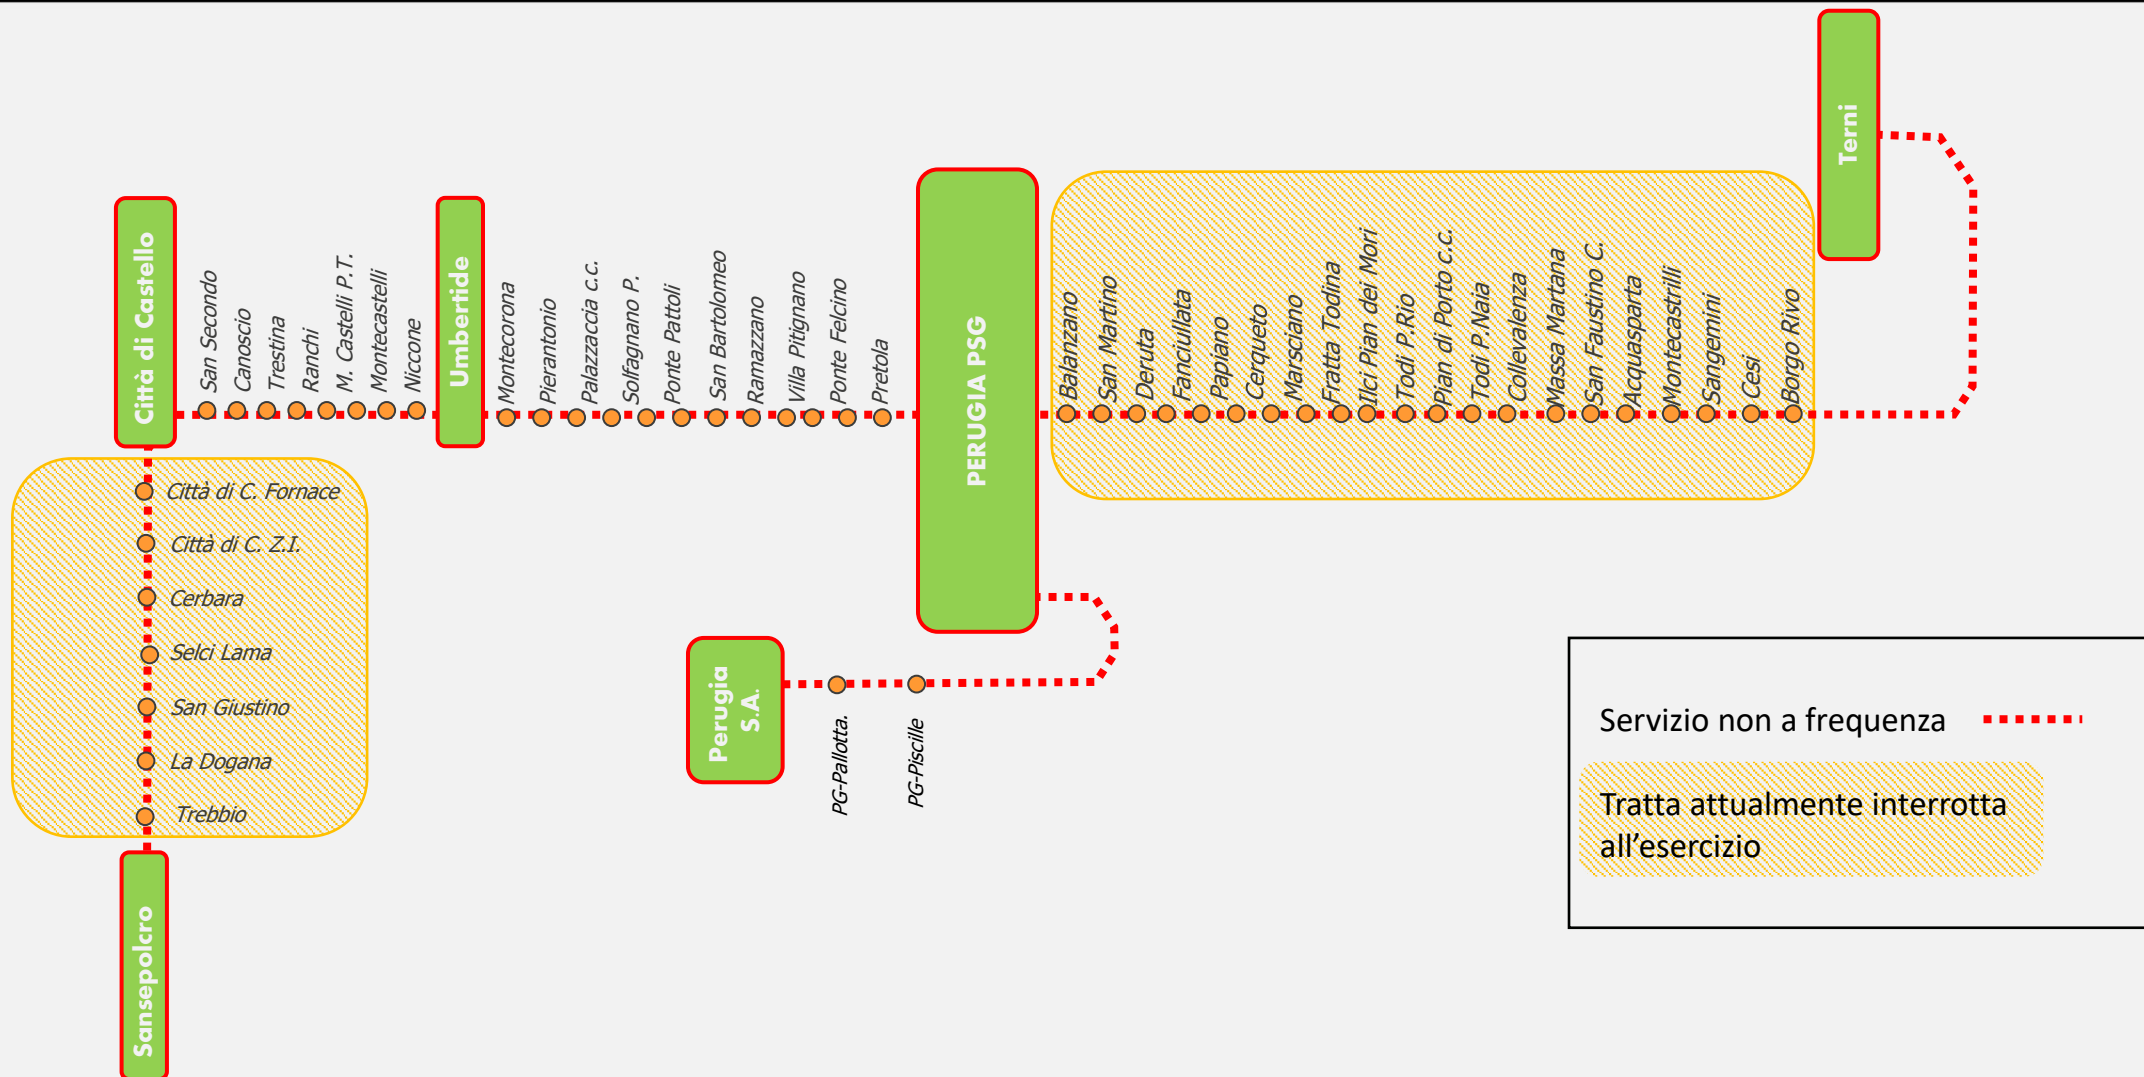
Città di Castello
San Secondo
Canoscio
Trestina
Ranchi
M. Castelli P.T.
Montecastelli
Niccone
Umbertide
Montecorona
Pierantonio
Palazzaccia c.c.
Solfagnano P.
Ponte Pattoli
San Bartolomeo
Ramazzano
Villa Pitignano
Ponte Felcino
Pretola
PERUGIA PSG
Balanzano
San Martino
Deruta
Fanciullata
Papiano
Cerqueto
Marsciano
Fratta Todina
Ilci Pian dei Mori
Todi P.Rio
Pian di Porto c.c.
Todi P.Naia
Collevalenza
Massa Martana
San Faustino C.
Acquasparta
Montecastrilli
Sangemini
Cesi
Borgo Rivo
Terni

Città di C. Fornace
Città di C. Z.I.
Cerbara
Selci Lama
San Giustino
La Dogana
Trebbio
Sansepolcro

Perugia S.A.
PG-Pallotta.
PG-Piscille

Servizio non a frequenza
Tratta attualmente interrotta all'esercizio